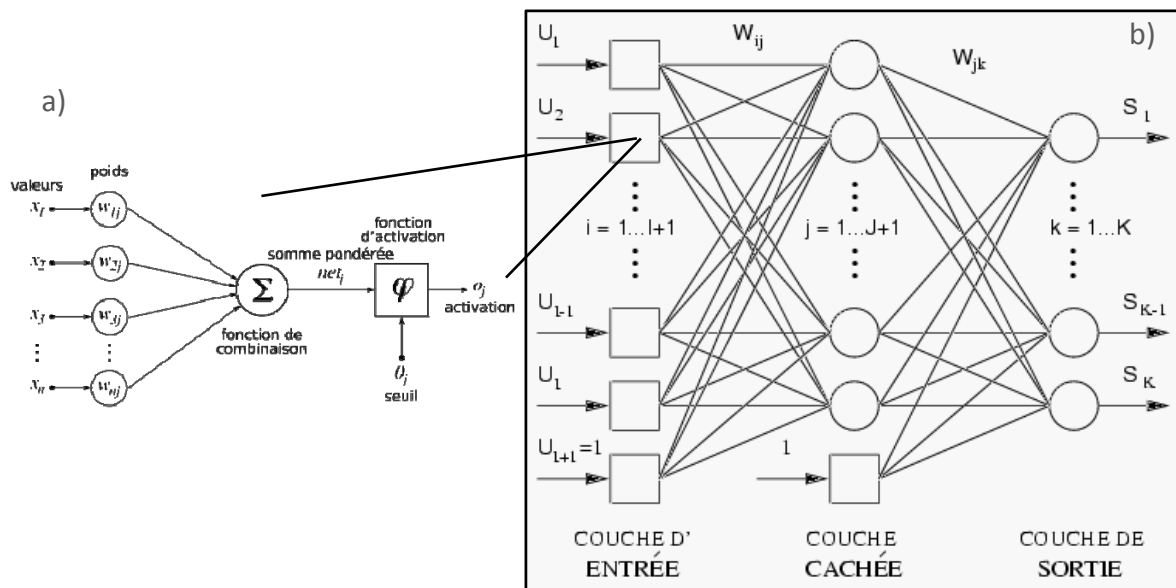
a)

valeurs

poids

$x_1$ $w_{1j}$

$x_2$ $w_{2j}$

$x_3$ $w_{3j}$

⋮ ⋮

$x_n$ $w_{nj}$

$\Sigma$

somme pondérée

$net_j$

fonction de combinaison

fonction d'activation

$\varphi$

$o_j$ activation

$\theta_j$ seuil

b)

$U_1$

$U_2$

$i = 1...I+1$

$U_{I-1}$

$U_I$

$U_{I+1}=1$

$W_{ij}$

$j = 1...J+1$

1

$W_{jk}$

$S_1$

$k = 1...K$

$S_{K-1}$

$S_K$

COUCHE D' ENTRÉE

COUCHE CACHÉE

COUCHE DE SORTIE